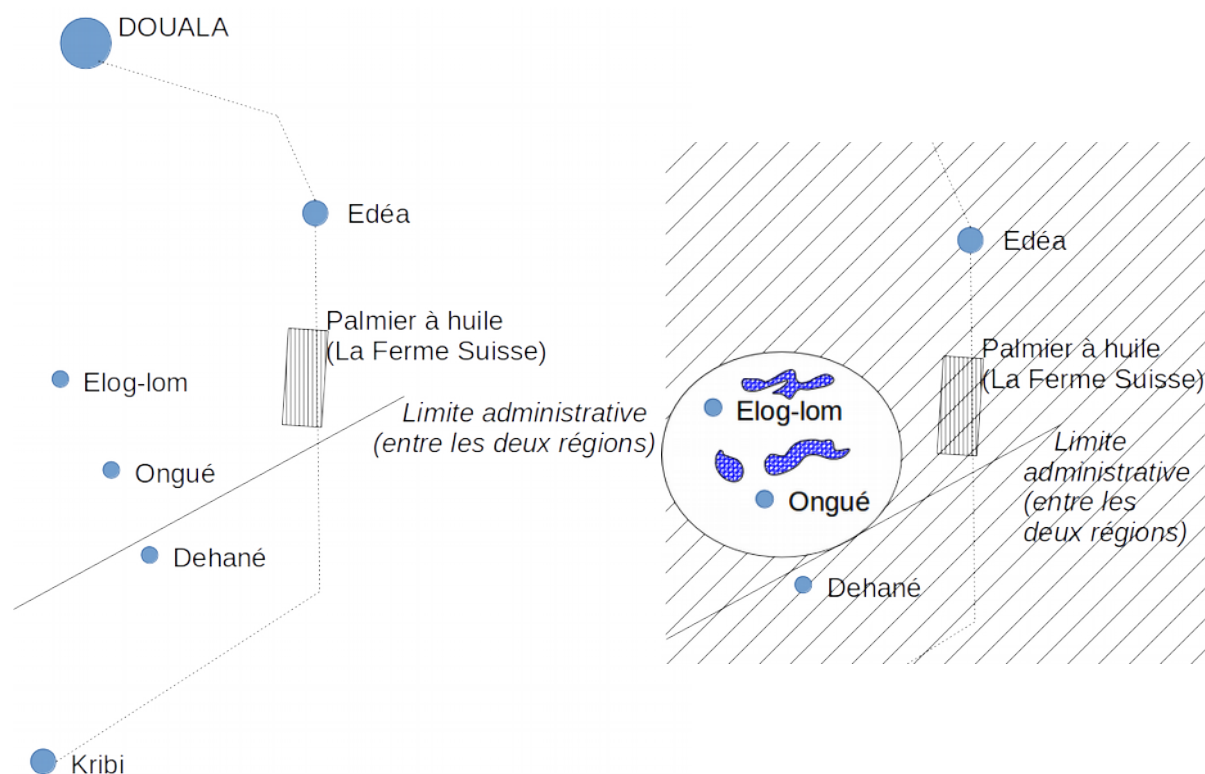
DOUALA

Edéa

Palmier à huile
(La Ferme Suisse)

Elog-lom

Limite administrative
(entre les deux régions)

Ongué

Dehané

Kribi

Edéa

Palmier à huile
(La Ferme Suisse)

Elog-lom

Limite administrative (entre les deux régions)

Ongué

Dehané